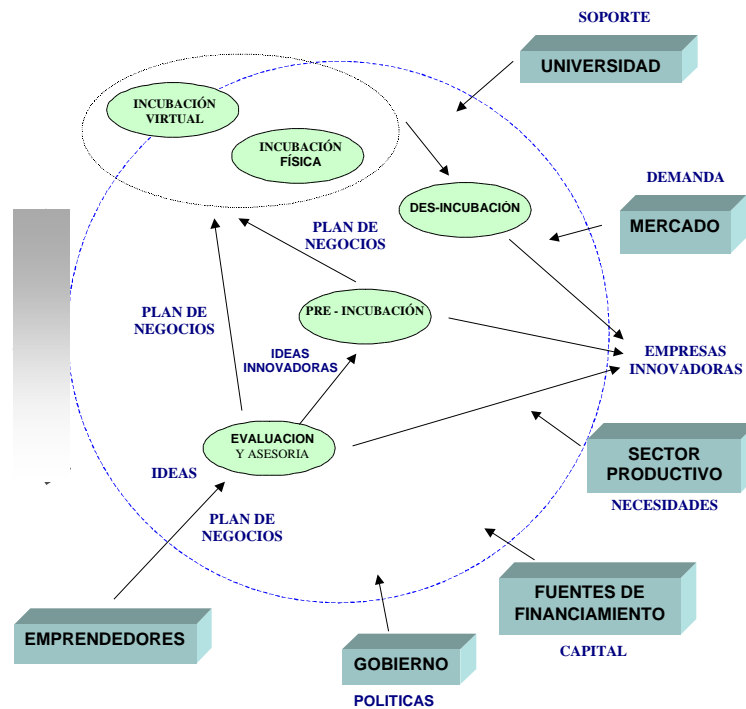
SOPORTE

UNIVERSIDAD

INCUBACIÓN VIRTUAL

INCUBACIÓN FÍSICA

DES-INCUBACIÒN

DEMANDA

MERCADO

PLAN DE NEGOCIOS

PLAN DE NEGOCIOS

PRE - INCUBACIÓN

EMPRESAS INNOVADORAS

IDEAS INNOVADORAS

EVALUACION Y ASESORIA

SECTOR PRODUCTIVO

IDEAS

NECESIDADES

PLAN DE NEGOCIOS

FUENTES DE FINANCIAMIENTO

EMPRENDEDORES

GOBIERNO

CAPITAL

POLITICAS